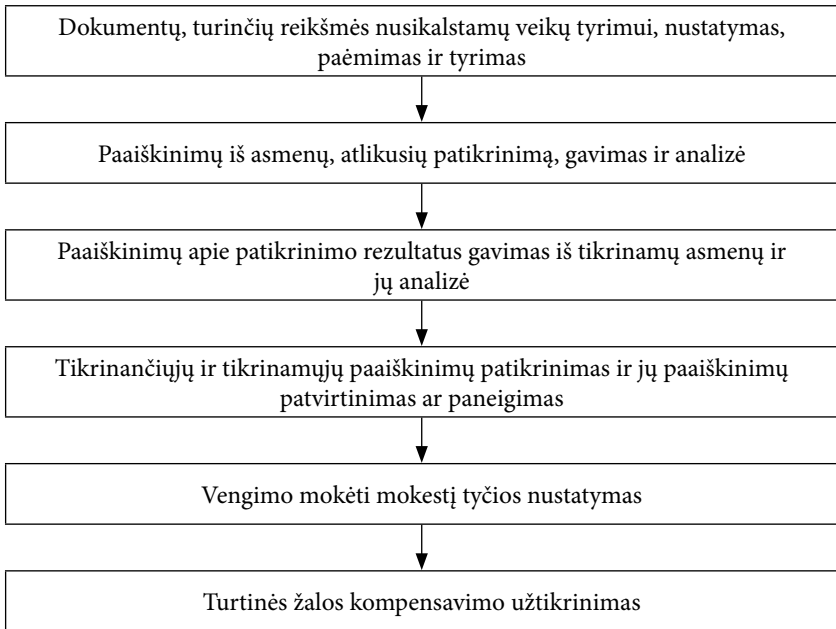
Dokumentų, turinčių reikšmės nusikalstamų veikų tyrimui, nustatymas, paėmimas ir tyrimas

Paaiškinimų iš asmenų, atlikusių patikrinimą, gavimas ir analizė

Paaiškinimų apie patikrinimo rezultatus gavimas iš tikrinamų asmenų ir jų analizė

Tikrinančiųjų ir tikrinamųjų paaiškinimų patikrinimas ir jų paaiškinimų patvirtinimas ar paneigimas

Vengimo mokėti mokestį tyčios nustatymas

Turtinės žalos kompensavimo užtikrinimas